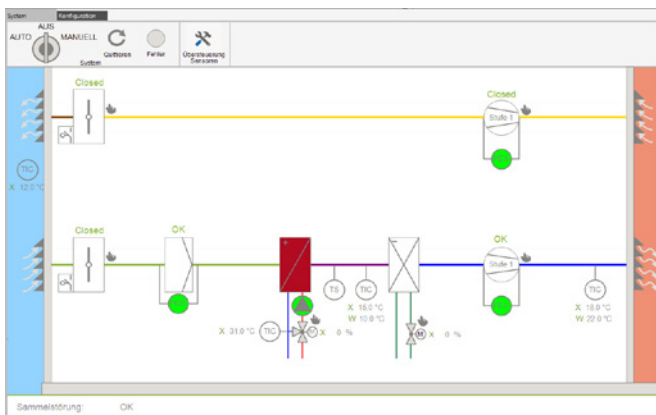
System Konfiguration

AUS
AUTO MANUELL
System

Quittieren

Fehler

Übersteuerung Sensoren

Closed

Closed

Stufe 1

TIC
X 12.0 °C

Closed

OK

OK

Stufe 1

TS

TIC
X 15.0 °C
W 10.0 °C

TIC
X 18.0 °C
W 22.0 °C

X 31.0 °C TIC X 0 %

M X 0 %

Sammelstörung: OK